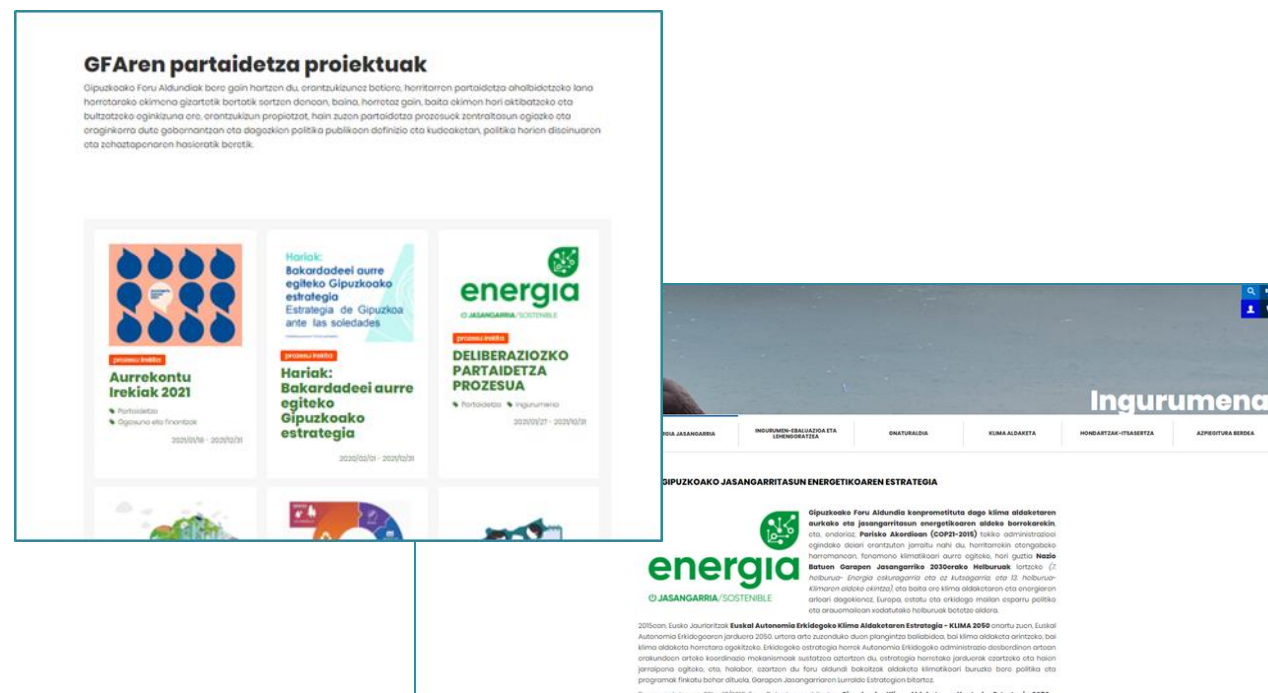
GFAren partaidetza proiektuak

Gipuzkoako Foru Aldundiak bere gain hartzen du, erantzukizunez betiere, herritarren partaidetza ahalbidetzeko lana herritarrek ekimena gizartetik bertatik sortzen denean, baina, horretaz gain, baita ekimen hori aktibatzeko eta bultzatzeko eginkizuna ere, erantzukizun propiotzat, hain zuzen partaidetza prozesuek zentraltasun egiazko eta eraginkorra dute gobernantzan eta dagozkien politika publikoen definizio eta kudeaketan, politika horien diseinuaren eta zehaztapenaren hasieratik beratik.

prozesu irekia
Aurrekontu Irekiak 2021
Partaidetza
Ogasuna eta finantzak
2021/01/18 - 2021/12/31

Hariak: Bakardadeei aurre egiteko Gipuzkoako estrategia
Estrategia de Gipuzkoa ante las soledades
prozesu irekia
Hariak: Bakardadeei aurre egiteko Gipuzkoako estrategia
2020/02/01 - 2021/12/31

energia
JASANGARRIA/SOSTENIBLE
prozesu irekia
DELIBERAZIOZKO PARTAIDETZA PROZESUA
Partaidetza
Ingurumena
2021/01/27 - 2021/12/31

Ingurumena

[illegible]GIA JASANGARRIA | INGURUMEN-EBALUAZIOA ETA LEHENGORATZEA | GNATURALDIA | KLIMA ALDAKETA | HONDARTZAK-ITSASERTZA | AZPIEGITURA BERDEA

GIPUZKOAKO JASANGARRITASUN ENERGETIKOAREN ESTRATEGIA

energia
JASANGARRIA/SOSTENIBLE

Gipuzkoako Foru Aldundia konprometituta dago klima aldaketaren aurkako eta jasangarritasun energetikoaren aldeko borrokarekin, eta, ondorioz, Parisko Akordioan (COP21-2015) tokiko administrazioei egindako deiari erantzuten jarraitu nahi du, herritarrekin elkarlanean, fenomeno klimatikoari aurre egiteko, hori guztia Nazio Batuen Garapen Jasangarriko 2030erako Helburuak lortzeko (7. helburua- Energia eskuragarria eta ez kutsagarria, eta 13. helburua- Klimaren aldeko ekintza), eta baita ere klima aldaketaren eta energiaren arloari dagokionez, Europa, estatu eta erkidego mailan esparru politiko eta arauemaileen xedatutako helburuak betetze aldera.

2015ean, Eusko Jaurlaritzak Euskal Autonomia Erkidegoko Klima Aldaketaren Estrategia - KLIMA 2050 onartu zuen, Euskal Autonomia Erkidegoaren jarduera 2050. urtera arte zuzenduko duen plangintza baliabidea, bai klima aldaketa arintzeko, bai klima aldaketa horretara egokitzeko. Erkidegoko estrategia horrek Autonomia Erkidegoko administrazio desberdinen artean erakundeen arteko koordinazio mekanismoak sustatzea azpimarratzen du, estrategia horretako jarduerak ezartzeko eta haien jarraipena egiteko, eta, halaber, ezartzen du foru aldundi bakoitzak aldaketa klimatikoari buruzko bere politika eta programak finkatu behar dituela. Garapen Jasangarriaren lurralde Estrategien bitartez.